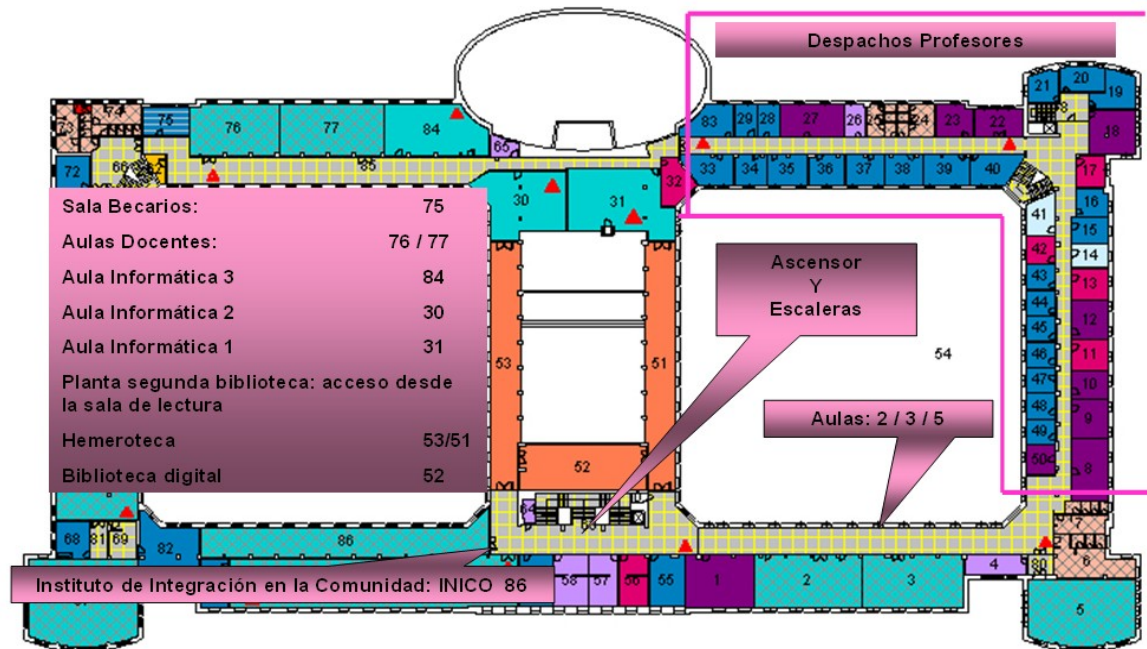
Despachos Profesores

74 73 75 76 77 84 65 72 66 85 83 29 28 27 26 25 24 23 22 21 20 19 18 17 33 34 35 36 37 38 39 40 32 30 31 16 15 14 13 12 11 10 9 8 41 42 43 44 45 46 47 48 49 50 53 51 52 54

Sala Becarios: 75

Aulas Docentes: 76 / 77

Aula Informática 3 84

Aula Informática 2 30

Aula Informática 1 31

Planta segunda biblioteca: acceso desde la sala de lectura

Hemeroteca 53/51

Biblioteca digital 52

Ascensor
Y
Escaleras

Aulas: 2 / 3 / 5

68 81 69 82 86 58 57 56 55 1 2 3 4 80 7 6 5

Instituto de Integración en la Comunidad: INICO 86